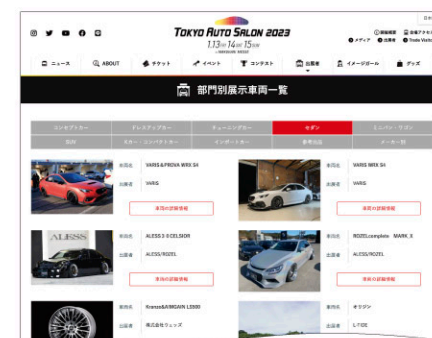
Tokyo Auto Salon 2023
1.13 FRI 14 SAT 15 SUN

ニュース　ABOUT　チケット　イベント　コンテスト　出展者　イメージガール　グッズ

部門別展示車両一覧

| コンセプトカー | ドレスアップカー | チューニングカー | セダン | ミニバン・ワゴン |
|---|---|---|---|---|
| SUV | Kカー・コンパクトカー | インポートカー | 学校出品 | メーカー賞 |

車両名 VARIS&PROVA WRX S4
出展者 VARIS
車両の詳細情報

車両名 VARIS WRX S4
出展者 VARIS
車両の詳細情報

ALESS
車両名 ALESS 3.0 CELSIOR
出展者 ALESS/ROZEL
車両の詳細情報

車両名 ROZELcomplete MARK_X
出展者 ALESS/ROZEL
車両の詳細情報

車両名 Kranze&AIMGAIN LS500
出展者 株式会社ウェッズ

車両名 オラジン
出展者 L-TDE